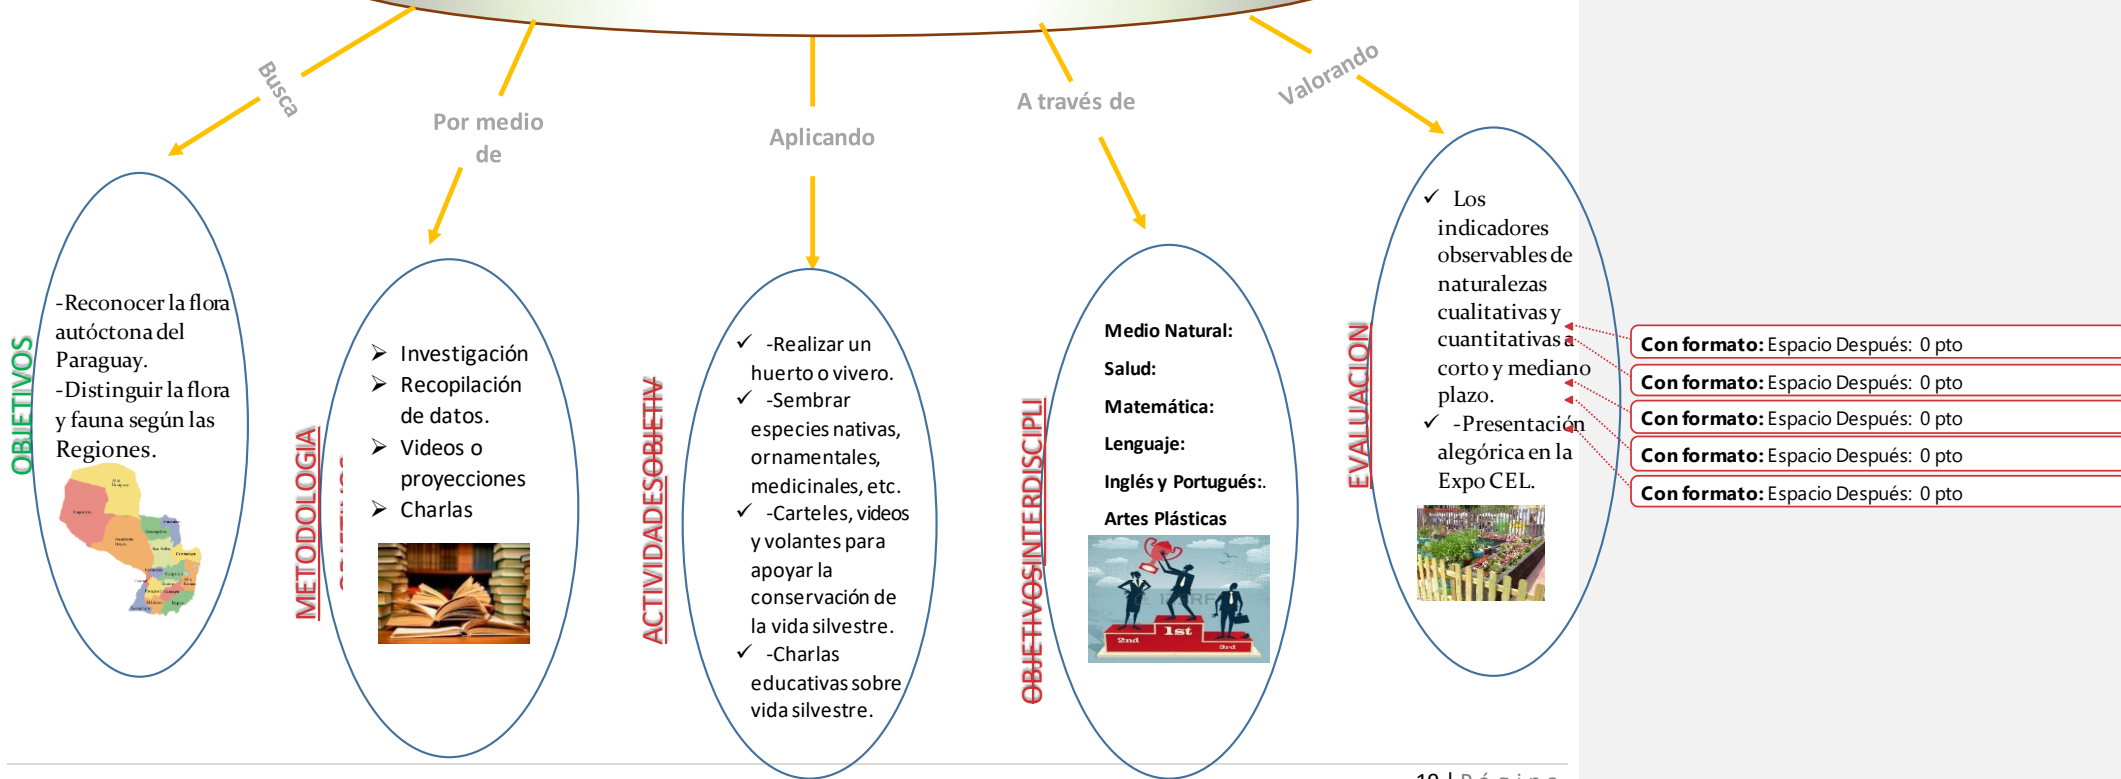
Busca

Por medio de

Aplicando

A través de

Valorando

OBJETIVOS

-Reconocer la flora autóctona del Paraguay.
-Distinguir la flora y fauna según las Regiones.

METODOLOGIA

➢ Investigación
➢ Recopilación de datos.
➢ Videos o proyecciones
➢ Charlas

ACTIVIDADESOBJETIV

✓ -Realizar un huerto o vivero.
✓ -Sembrar especies nativas, ornamentales, medicinales, etc.
✓ -Carteles, videos y volantes para apoyar la conservación de la vida silvestre.
✓ -Charlas educativas sobre vida silvestre.

OBJETIVOSINTERDISCIPLI

Medio Natural:
Salud:
Matemática:
Lenguaje:
Inglés y Portugués:.
Artes Plásticas

1st
2nd
3rd

EVALUACION

✓ Los indicadores observables de naturalezas cualitativas y cuantitativas a corto y mediano plazo.
✓ -Presentación alegórica en la Expo CEL.

Con formato: Espacio Después: 0 pto
Con formato: Espacio Después: 0 pto
Con formato: Espacio Después: 0 pto
Con formato: Espacio Después: 0 pto
Con formato: Espacio Después: 0 pto

10 | Página